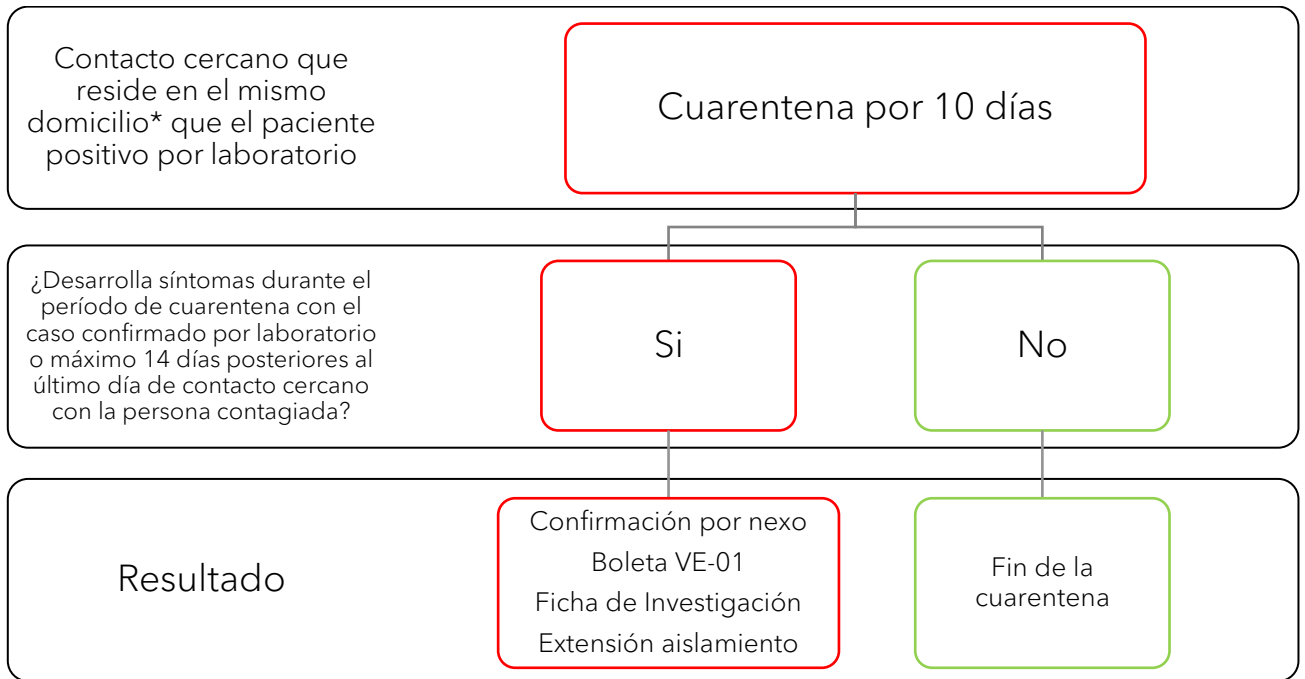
Contacto cercano que reside en el mismo domicilio* que el paciente positivo por laboratorio

Cuarentena por 10 días

¿Desarrolla síntomas durante el período de cuarentena con el caso confirmado por laboratorio o máximo 14 días posteriores al último día de contacto cercano con la persona contagiada?

Si

No

Resultado

Confirmación por nexo
Boleta VE-01
Ficha de Investigación
Extensión aislamiento

Fin de la cuarentena